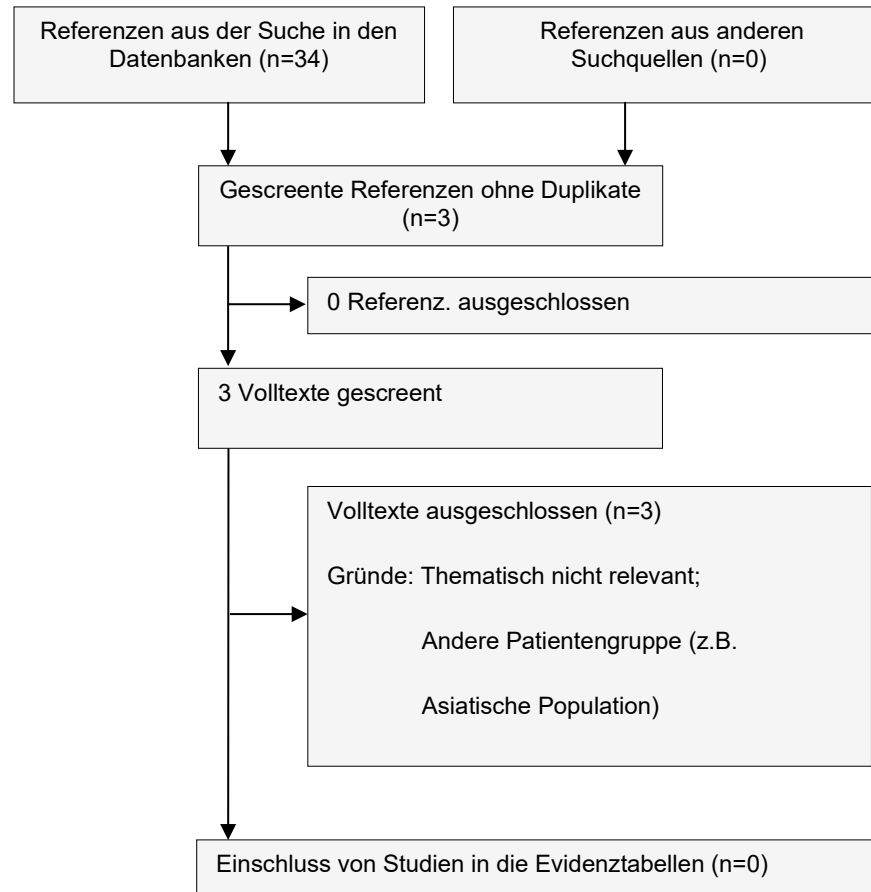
Referenzen aus der Suche in den Datenbanken (n=34)

Referenzen aus anderen Suchquellen (n=0)

Gescreente Referenzen ohne Duplikate (n=3)

0 Referenz. ausgeschlossen

3 Volltexte gescreent

Volltexte ausgeschlossen (n=3)

Gründe: Thematisch nicht relevant;

Andere Patientengruppe (z.B.

Asiatische Population)

Einschluss von Studien in die Evidenztabellen (n=0)